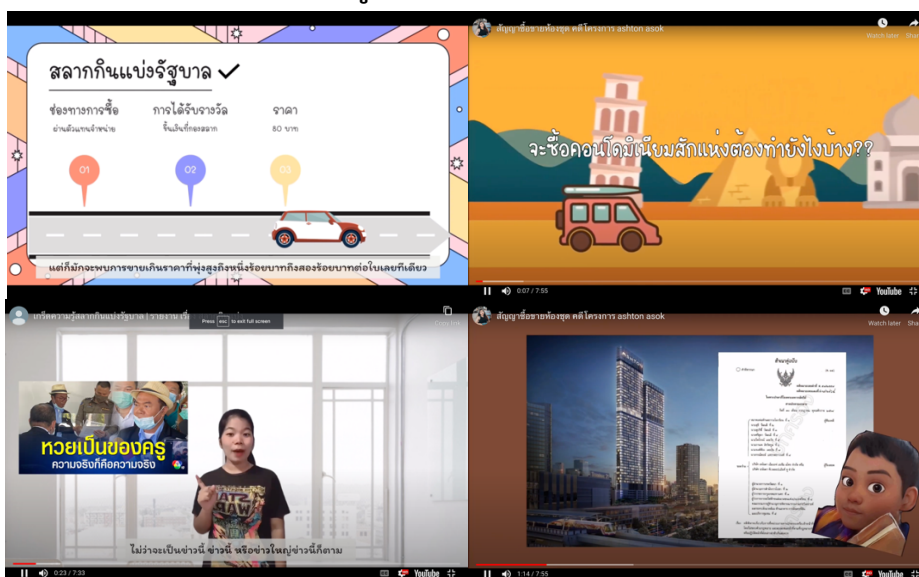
สลากกินแบ่งรัฐบาล ✓

ช่องทางการซื้อ
ผ่านตัวแทนจำหน่าย

การได้รับรางวัล
ขึ้นเงินที่กองสลาก

ราคา
80 บาท

01 02 03

แต่ก็มักจะพบการขายเกินราคาที่พุ่งสูงถึงหนึ่งร้อยบาทถึงสองร้อยบาทต่อใบเลยทีเดียว

สัญญาซื้อขายห้องชุด คดีโครงการ ashton asok
Watch later Share

จะซื้อคอนโดมิเนียมสักแห่งต้องทำยังไงบ้าง??

0:07 / 7:55 YouTube

เกร็ดความรู้สลากกินแบ่งรัฐบาล | รายงาน เ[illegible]
Press esc to exit full screen
Copy link

หวยเป็นของครู
ความจริงที่คือความจริง

ไม่ว่าจะเป็นข่าวนี้ ข่าวนี้ หรือข่าวใหญ่ข่าวนี้ก็ตาม

0:23 / 7:33 YouTube

สัญญาซื้อขายห้องชุด คดีโครงการ ashton asok
Watch later Share

1:14 / 7:55 YouTube